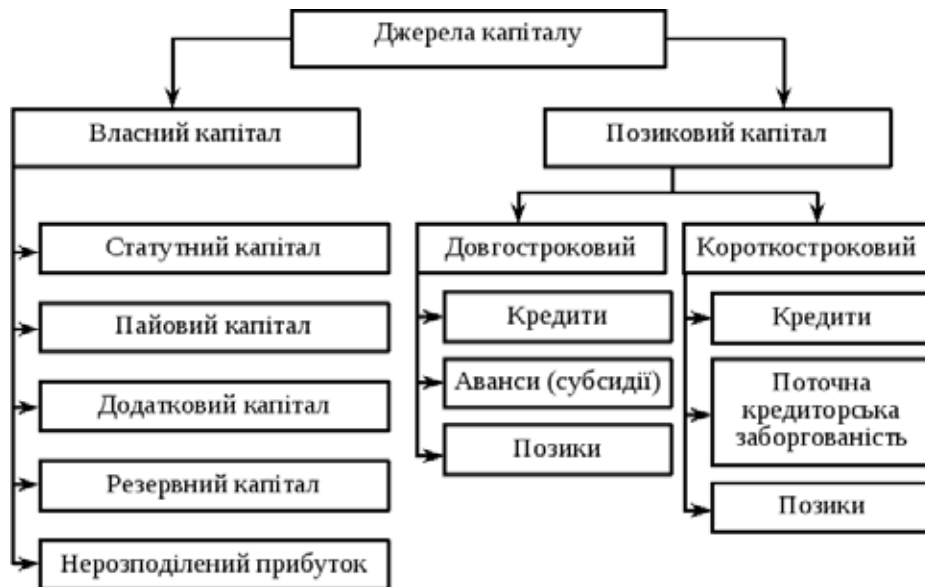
Джерела капіталу

Власний капітал

Статутний капітал

Пайовий капітал

Додатковий капітал

Резервний капітал

Нерозподілений прибуток

Позиковий капітал

Довгостроковий

Кредити

Аванси (субсидії)

Позики

Короткостроковий

Кредити

Поточна кредиторська заборгованість

Позики